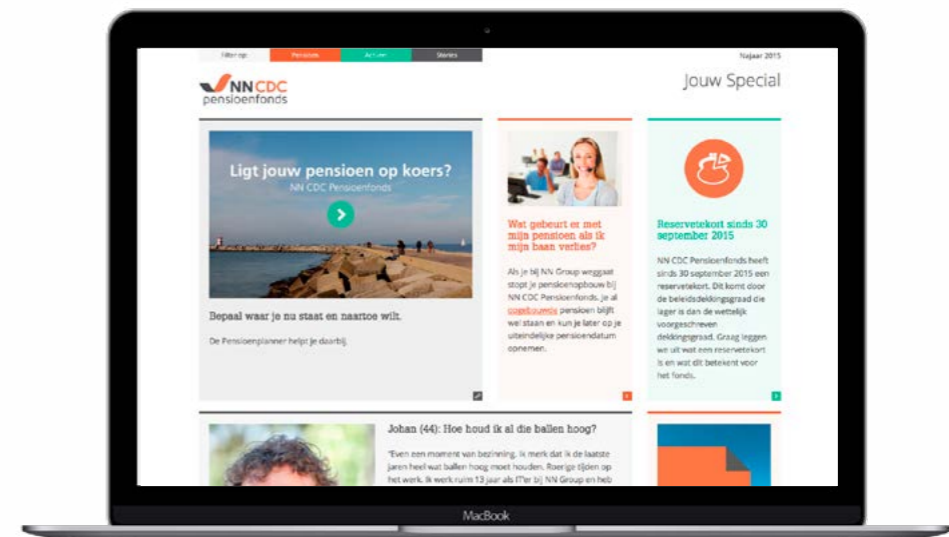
Filter op: Pensioen Actueel Stories

Najaar 2015

NN CDC pensioenfonds

Jouw Special

Ligt jouw pensioen op koers?
NN CDC Pensioenfonds

Bepaal waar je nu staat en naartoe wilt.

De Pensioenplanner helpt je daarbij.

Wat gebeurt er met mijn pensioen als ik mijn baan verlies?

Als je bij NN Group weggaat stopt je pensioenopbouw bij NN CDC Pensioenfonds. Je al opgebouwde pensioen blijft wel staan en kun je later op je uiteindelijke pensioendatum opnemen.

Reservetekort sinds 30 september 2015

NN CDC Pensioenfonds heeft sinds 30 september 2015 een reservetekort. Dit komt door de beleidsdekkingsgraad die lager is dan de wettelijk voorgeschreven dekkingsgraad. Graag leggen we uit wat een reservetekort is en wat dit betekent voor het fonds.

Johan (44): Hoe houd ik al die ballen hoog?

"Even een moment van bezinning. Ik merk dat ik de laatste jaren heel wat ballen hoog moet houden. Roerige tijden op het werk. Ik werk ruim 13 jaar als IT'er bij NN Group en heb

MacBook